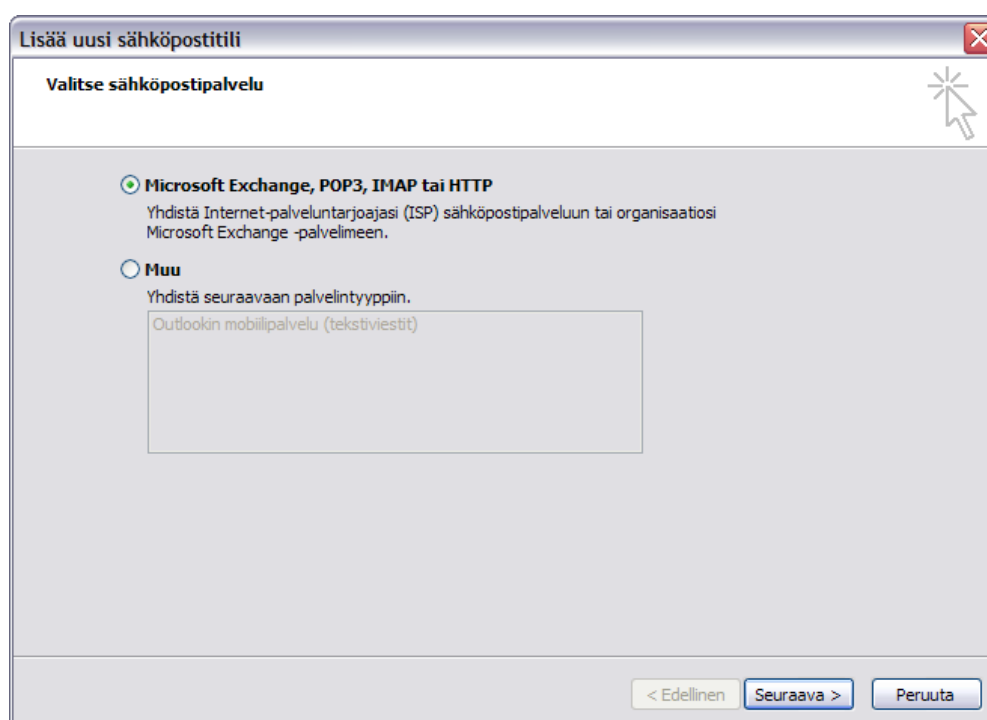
Lisää uusi sähköpostitili

Valitse sähköpostipalvelu

Microsoft Exchange, POP3, IMAP tai HTTP

Yhdistä Internet-palveluntarjoajasi (ISP) sähköpostipalveluun tai organisaatiosi Microsoft Exchange -palvelimeen.

Muu

Yhdistä seuraavaan palvelintyyppiin.

Outlookin mobiilipalvelu (tekstiviestit)

< Edellinen   Seuraava >   Peruuta